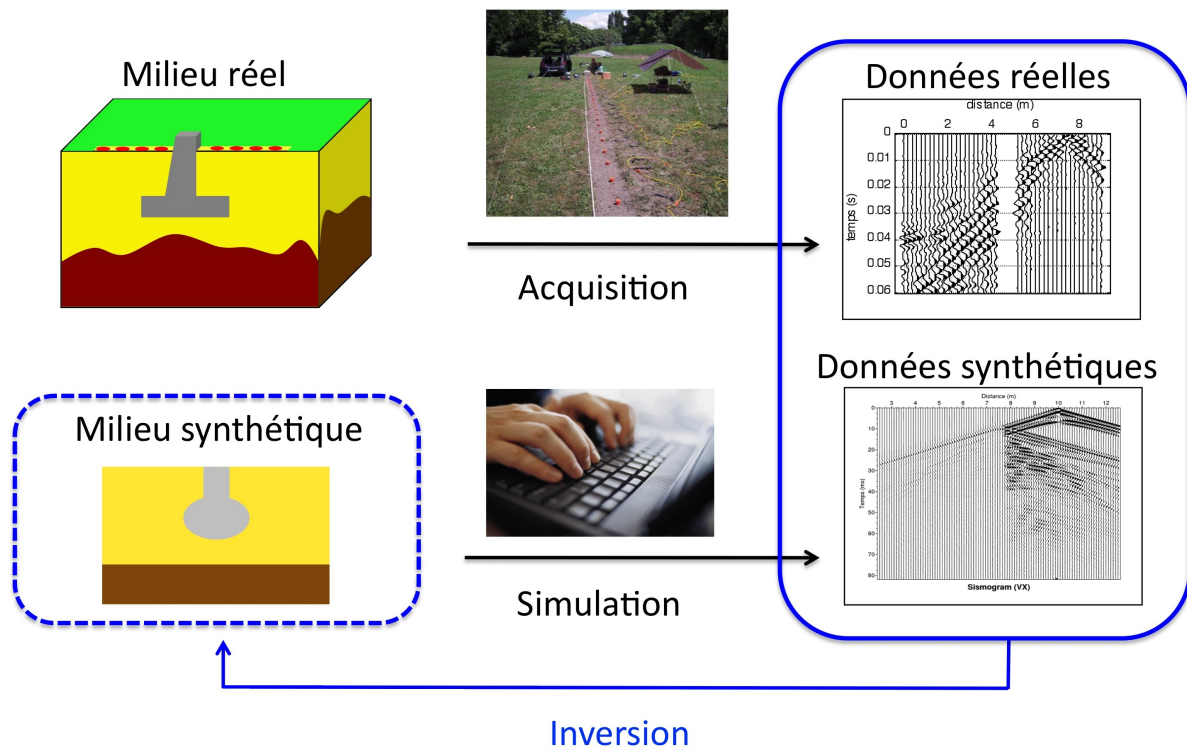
Milieu réel

Acquisition

Données réelles

distance (m)

0 2 4 6 8

0
0.01
0.02
0.03
0.04
0.05
0.06

temps (s)

Milieu synthétique

Simulation

Données synthétiques

Distance (m)

3 4 5 6 7 8 9 10 11 12

0
10
20
30
40
50
60
70
80

Temps (ms)

Sismogram (VX)

Inversion